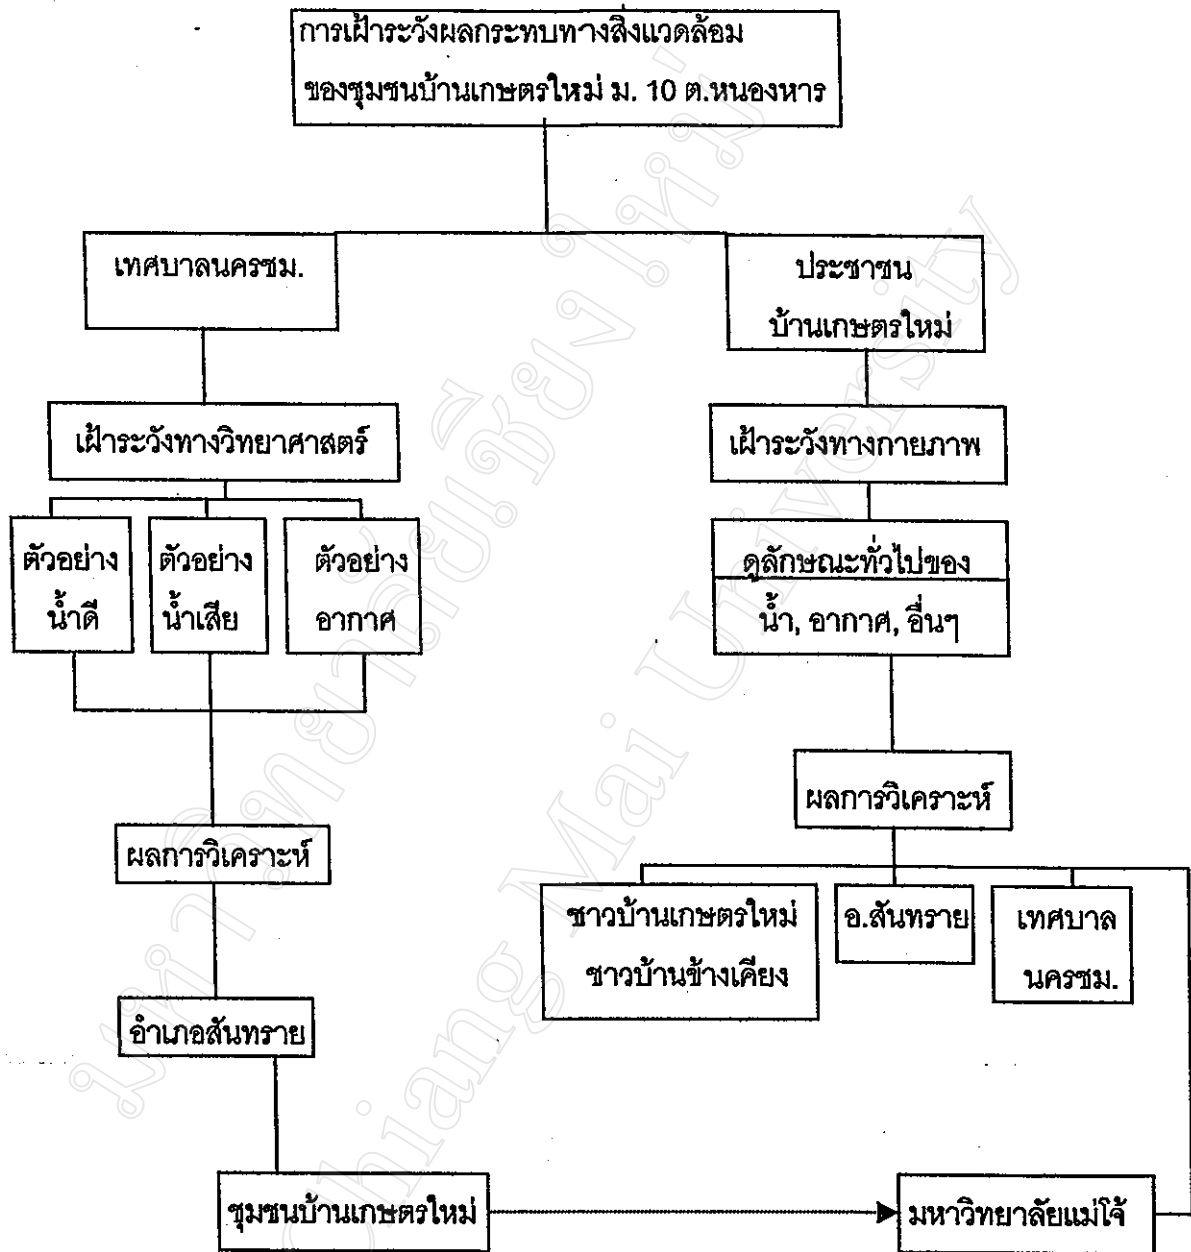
การเฝ้าระวังผลกระทบทางสิ่งแวดล้อม
ของชุมชนบ้านเกษตรใหม่ ม. 10 ต.หนองหาร

เทศบาลนครชม.

ประชาชน
บ้านเกษตรใหม่

เฝ้าระวังทางวิทยาศาสตร์

เฝ้าระวังทางกายภาพ

ตัวอย่าง
น้ำดี

ตัวอย่าง
น้ำเสีย

ตัวอย่าง
อากาศ

ดูลักษณะทั่วไปของ
น้ำ, อากาศ, อื่นๆ

ผลการวิเคราะห์

ผลการวิเคราะห์

ชาวบ้านเกษตรใหม่
ชาวบ้านข้างเคียง

อ.สันทราย

เทศบาล
นครชม.

อำเภอสันทราย

ชุมชนบ้านเกษตรใหม่

มหาวิทยาลัยแม่โจ้

มหาวิทยาลัยเชียงใหม่
Chiang Mai University